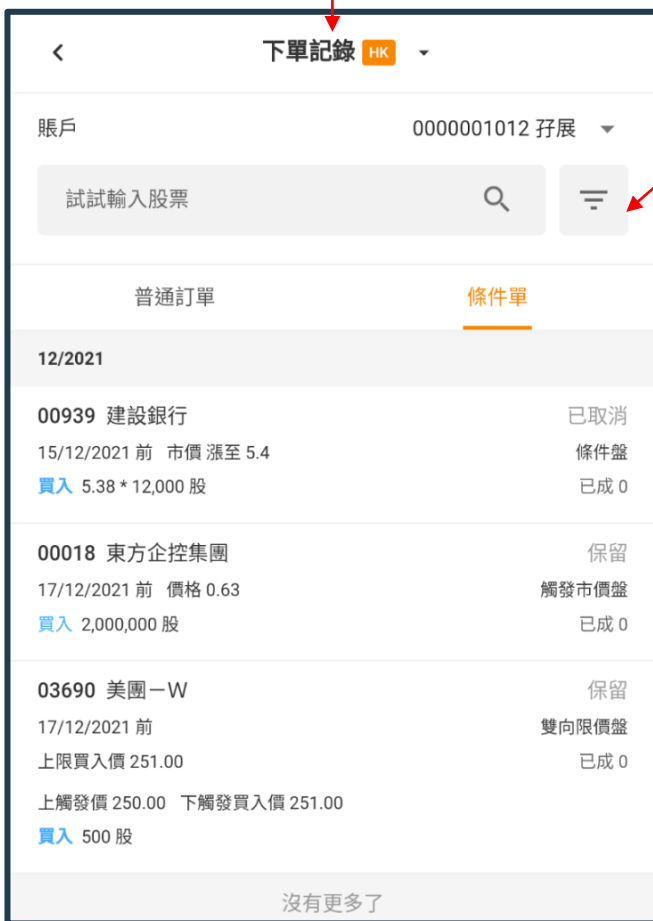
下單記錄 HK

賬戶 0000001012 孖展

試試輸入股票

普通訂單 條件單

12/2021

00939 建設銀行 已取消
15/12/2021 前 市價 漲至 5.4 條件盤
買入 5.38 * 12,000 股 已成 0

00018 東方企控集團 保留
17/12/2021 前 價格 0.63 觸發市價盤
買入 2,000,000 股 已成 0

03690 美團－W 保留
17/12/2021 前 雙向限價盤
上限買入價 251.00 已成 0
上觸發價 250.00 下觸發買入價 251.00
買入 500 股

沒有更多了